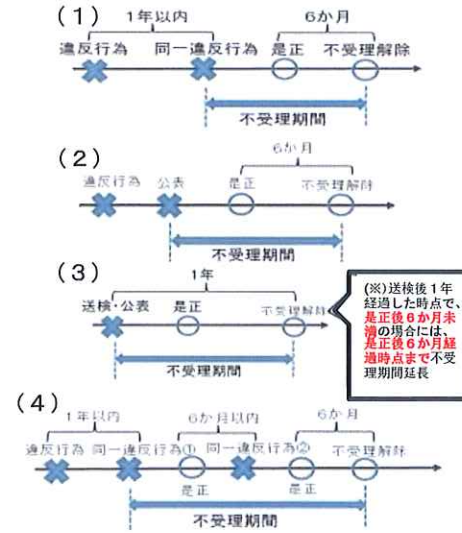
（１）
１年以内
６か月
違反行為
同一違反行為
是正
不受理解除
不受理期間

（２）
６か月
違反行為
公表
是正
不受理解除
不受理期間

（３）
１年
送検・公表
是正
不受理解除
不受理期間
(※)送検後１年経過した時点で、是正後６か月未満の場合には、是正後６か月経過時点まで不受理期間延長

（４）
１年以内
６か月以内
６か月
違反行為
同一違反行為①
同一違反行為②
不受理解除
是正
是正
不受理期間